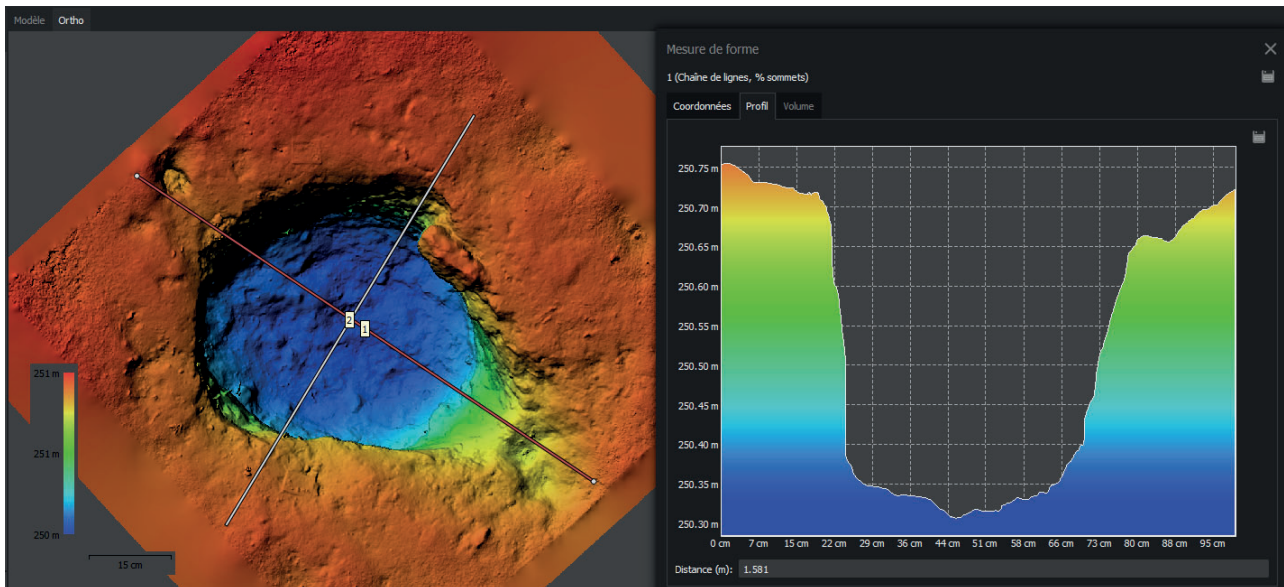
Modèle Ortho

251 m
251 m
250 m

15 cm

2
1

Mesure de forme
1 (Chaîne de lignes, % sommets)
Coordonnées Profil Volume

250.75 m
250.70 m
250.65 m
250.60 m
250.55 m
250.50 m
250.45 m
250.40 m
250.35 m
250.30 m

0 cm 7 cm 15 cm 22 cm 29 cm 36 cm 44 cm 51 cm 58 cm 66 cm 73 cm 80 cm 88 cm 95 cm

Distance (m): 1.581